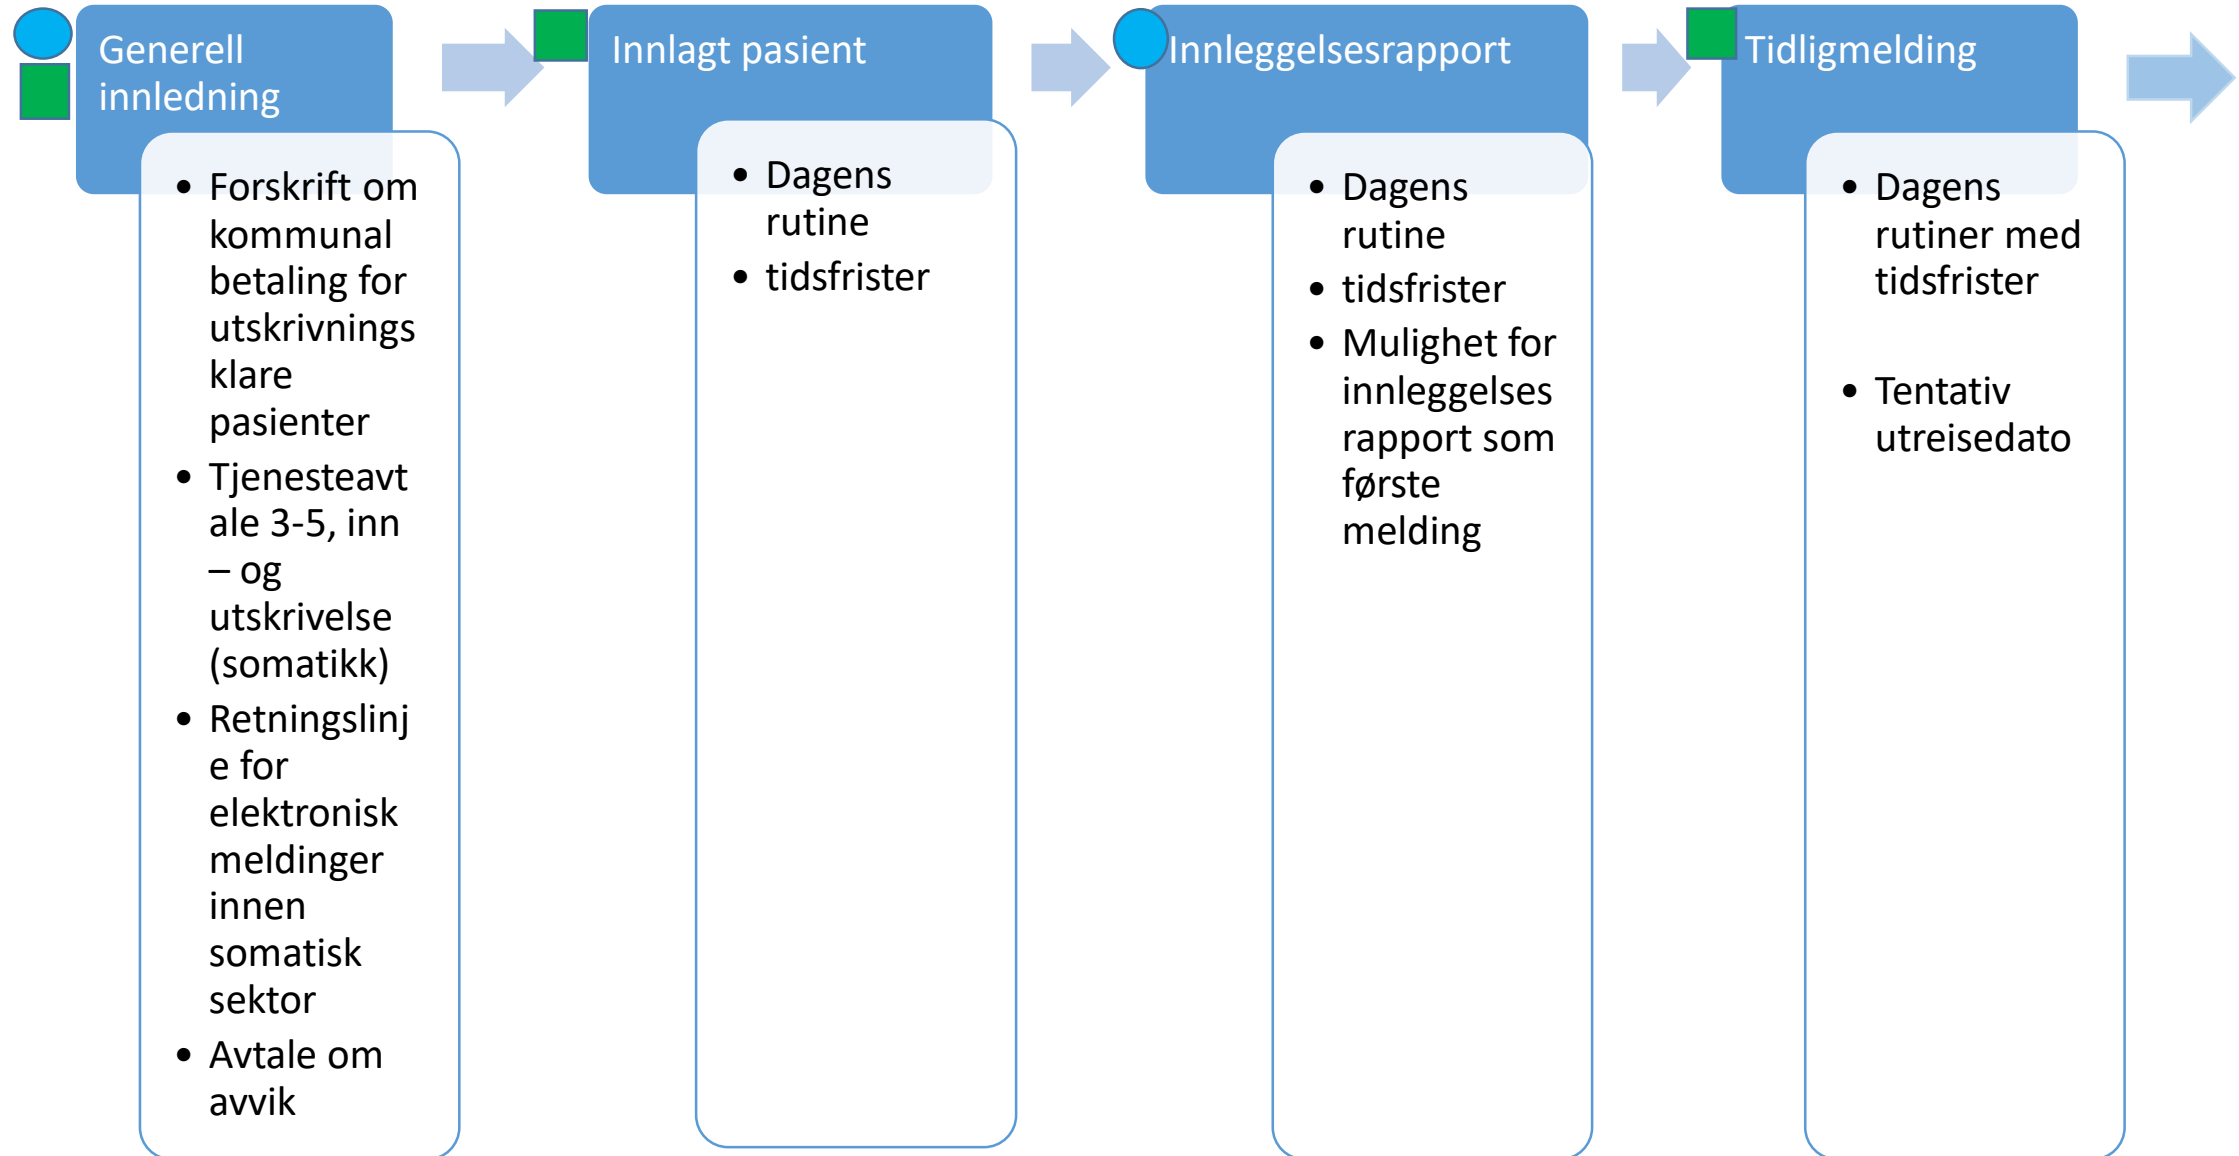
Generell innledning

- Forskrift om kommunal betaling for utskrivnings klare pasienter
- Tjenesteavtale 3-5, inn – og utskrivelse (somatikk)
- Retningslinje for elektronisk meldinger innen somatisk sektor
- Avtale om avvik

Innlagt pasient

- Dagens rutine
- tidsfrister

Innleggelsesrapport

- Dagens rutine
- tidsfrister
- Mulighet for innleggelses rapport som første melding

Tidligmelding

- Dagens rutiner med tidsfrister
- Tentativ utreisedato